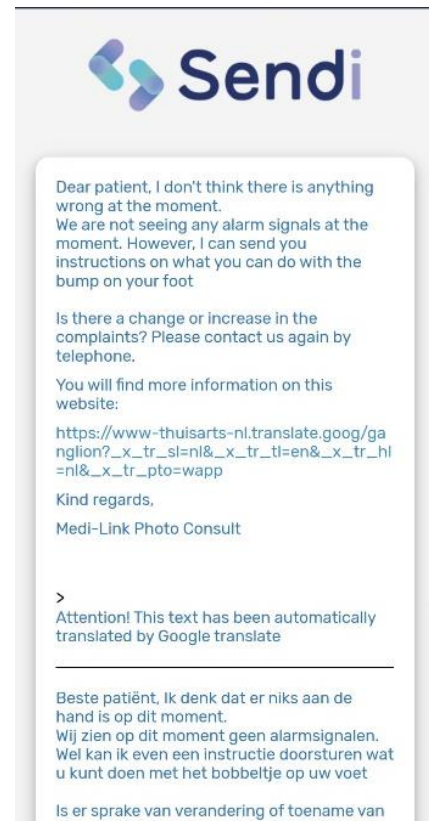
Sendi

Dear patient, I don't think there is anything wrong at the moment.
We are not seeing any alarm signals at the moment. However, I can send you instructions on what you can do with the bump on your foot

Is there a change or increase in the complaints? Please contact us again by telephone.

You will find more information on this website:

https://www-thuisarts-nl.translate.goog/ganglion?_x_tr_sl=nl&_x_tr_tl=en&_x_tr_hl=nl&_x_tr_pto=wapp

Kind regards,

Medi-Link Photo Consult

>
Attention! This text has been automatically translated by Google translate

Beste patiënt, Ik denk dat er niks aan de hand is op dit moment.
Wij zien op dit moment geen alarmsignalen. Wel kan ik even een instructie doorsturen wat u kunt doen met het bobbeltje op uw voet

Is er sprake van verandering of toename van